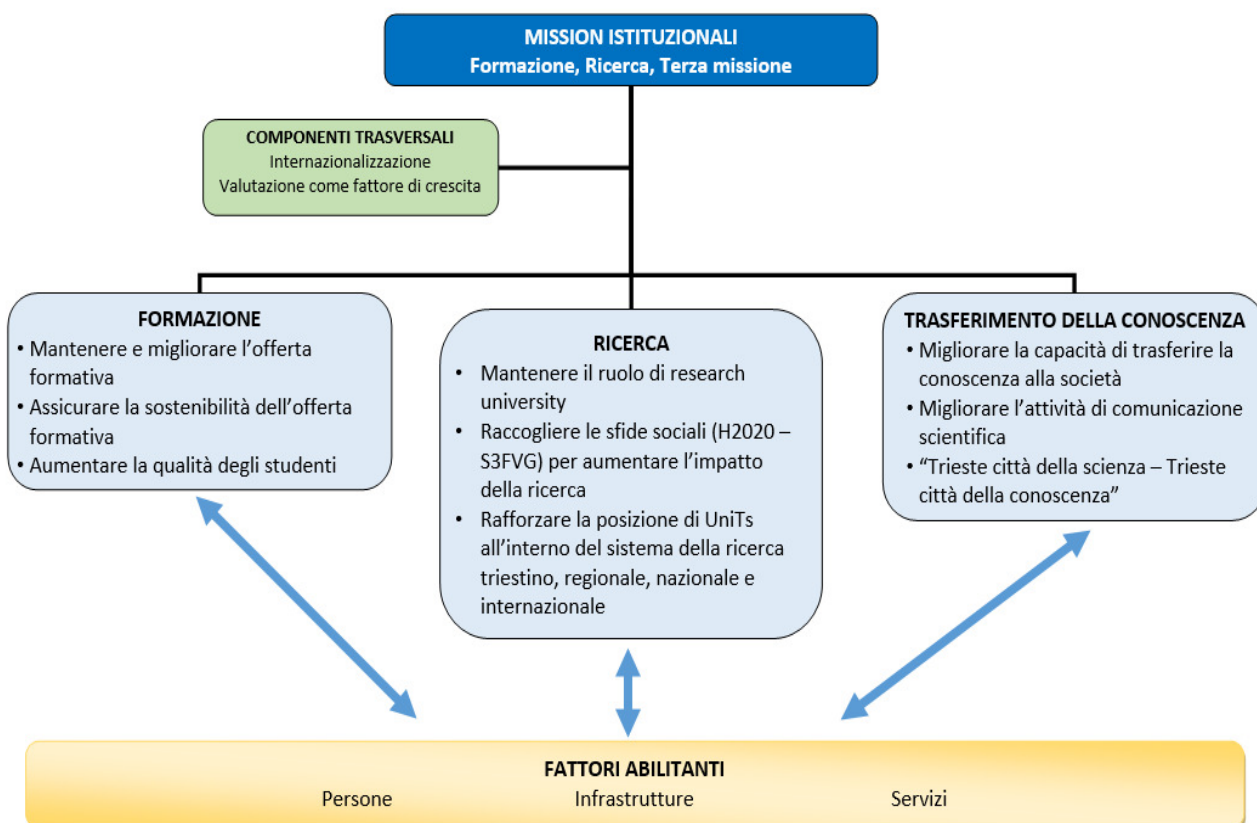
MISSION ISTITUZIONALI
Formazione, Ricerca, Terza missione

COMPONENTI TRASVERSALI
Internazionalizzazione
Valutazione come fattore di crescita

FORMAZIONE
• Mantenere e migliorare l'offerta formativa
• Assicurare la sostenibilità dell'offerta formativa
• Aumentare la qualità degli studenti

RICERCA
• Mantenere il ruolo di research university
• Raccogliere le sfide sociali (H2020 – S3FVG) per aumentare l'impatto della ricerca
• Rafforzare la posizione di UniTs all'interno del sistema della ricerca triestino, regionale, nazionale e internazionale

TRASFERIMENTO DELLA CONOSCENZA
• Migliorare la capacità di trasferire la conoscenza alla società
• Migliorare l'attività di comunicazione scientifica
• "Trieste città della scienza – Trieste città della conoscenza"

FATTORI ABILITANTI
Persone Infrastrutture Servizi